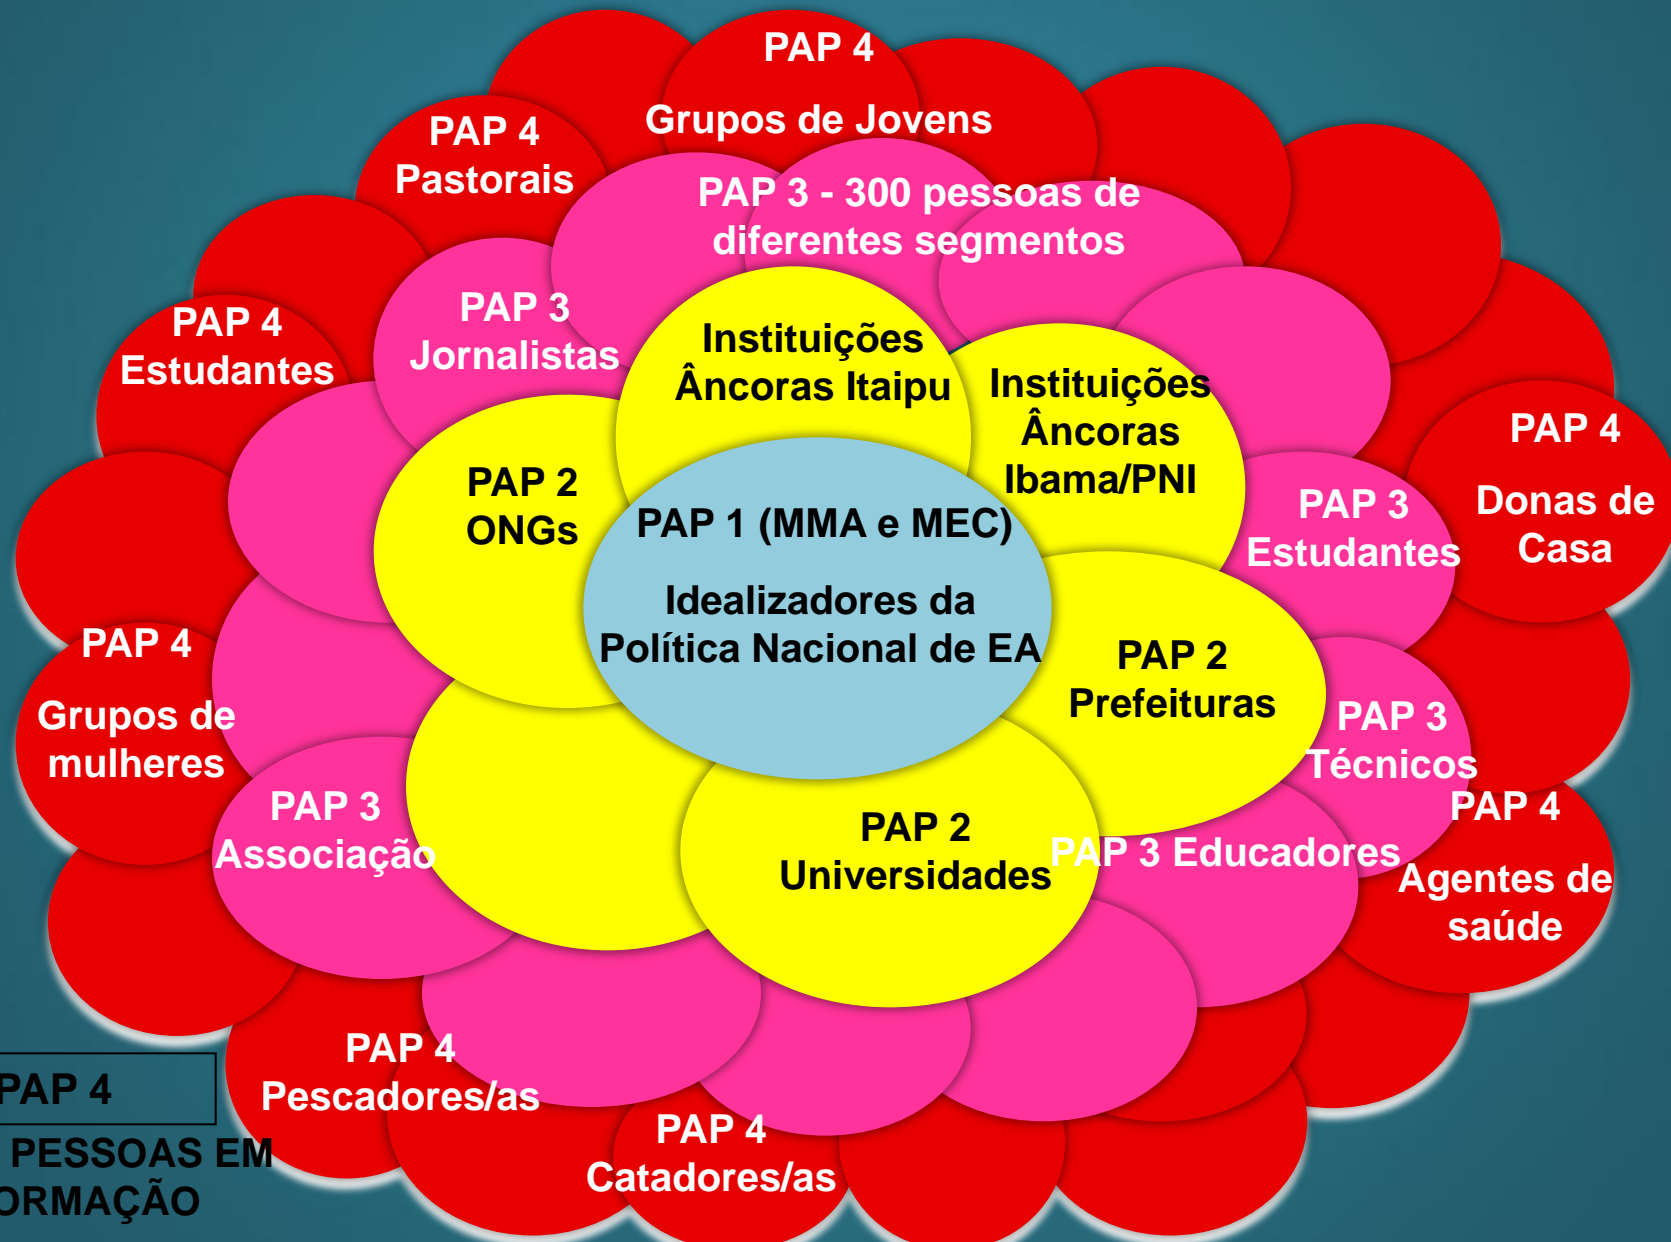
PAP 4

Grupos de Jovens

PAP 4
Pastorais

PAP 3 - 300 pessoas de diferentes segmentos

PAP 4
Estudantes

PAP 3
Jornalistas

Instituições Âncoras Itaipu

Instituições Âncoras Ibama/PNI

PAP 4

Donas de Casa

PAP 2
ONGs

PAP 1 (MMA e MEC)

Idealizadores da Política Nacional de EA

PAP 3
Estudantes

PAP 4

Grupos de mulheres

PAP 2
Prefeituras

PAP 3
Técnicos

PAP 4

Agentes de saúde

PAP 3
Associação

PAP 2
Universidades

PAP 3 Educadores

PAP 4
Pescadores/as

PAP 4

PESSOAS EM ORMAÇÃO

PAP 4
Catadores/as